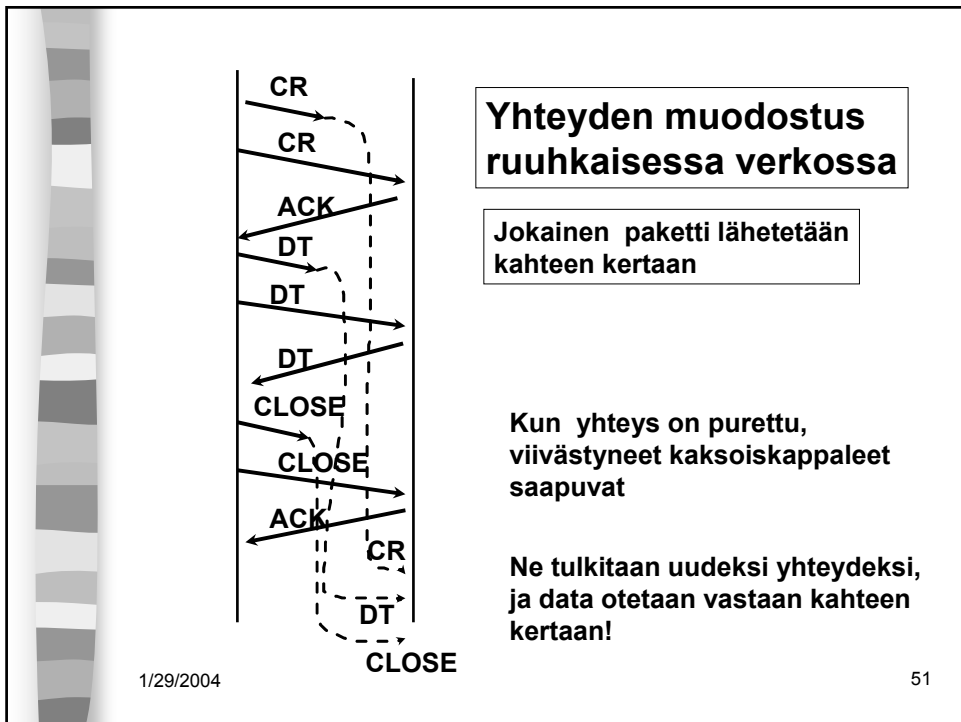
CR

CR

ACK

DT

DT

DT

CLOSE

CLOSE

ACK

CR

DT

CLOSE

Yhteyden muodostus ruuhkaisessa verkossa

Jokainen paketti lähetetään kahteen kertaan

Kun yhteys on purettu, viivästyneet kaksoiskappaleet saapuvat

Ne tulkitaan uudeksi yhteydeksi, ja data otetaan vastaan kahteen kertaan!

1/29/2004

51